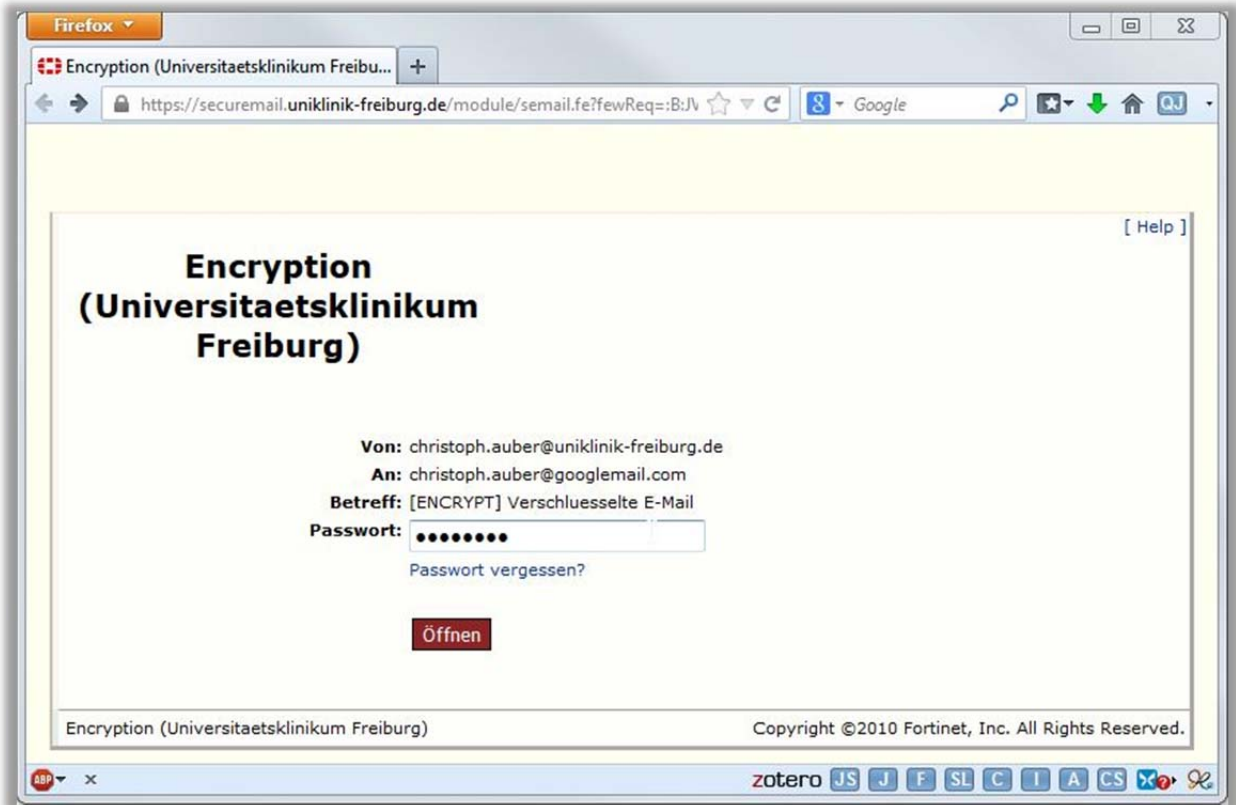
Firefox

Encryption (Universitaetsklinikum Freibu...

https://securemail.uniklinik-freiburg.de/module/semail.fe?fewReq=:B:JV

Google

QJ

[ Help ]

Encryption (Universitaetsklinikum Freiburg)

Von: christoph.auber@uniklinik-freiburg.de
An: christoph.auber@googlemail.com
Betreff: [ENCRYPT] Verschluesselte E-Mail
Passwort: ••••••••

Passwort vergessen?

Öffnen

Encryption (Universitaetsklinikum Freiburg)

Copyright ©2010 Fortinet, Inc. All Rights Reserved.

ABP ×

zotero JS J F SL C I A CS